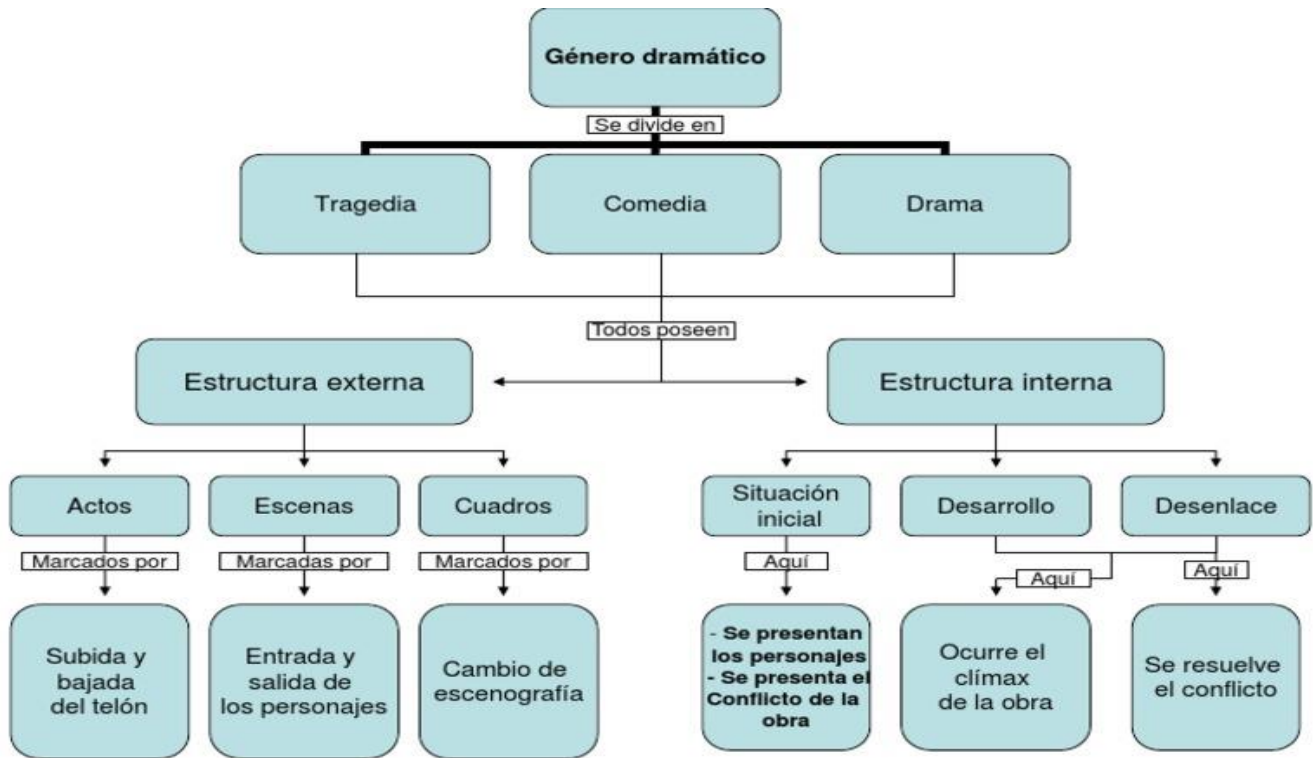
Género dramático

Se divide en

Tragedia

Comedia

Drama

Todos poseen

Estructura externa

Estructura interna

Actos

Escenas

Cuadros

Situación inicial

Desarrollo

Desenlace

Marcados por

Marcadas por

Marcados por

Aquí

Aquí

Aquí

Subida y bajada del telón

Entrada y salida de los personajes

Cambio de escenografía

- Se presentan los personajes
- Se presenta el Conflicto de la obra

Ocurre el clímax de la obra

Se resuelve el conflicto